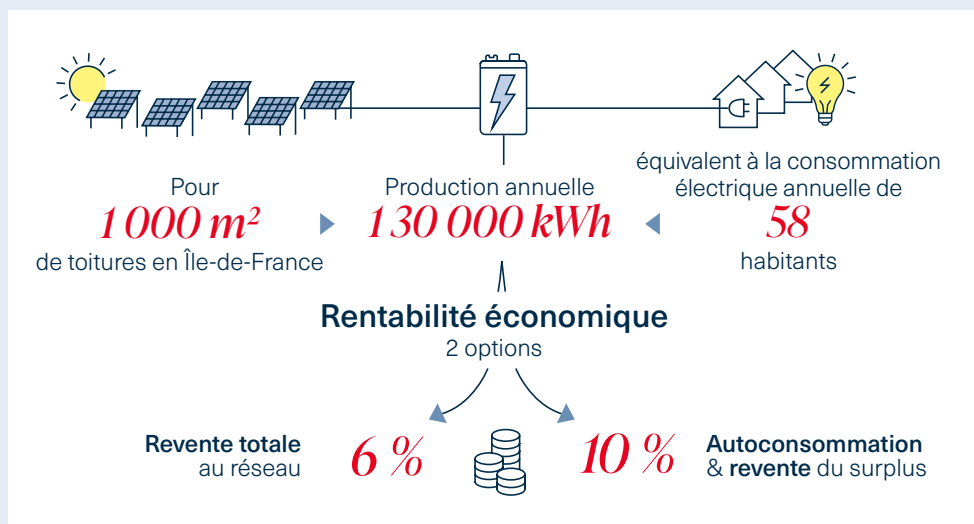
Pour
1 000 m²
de toitures en Île-de-France

Production annuelle
130 000 kWh

équivalent à la consommation électrique annuelle de
58
habitants

Rentabilité économique
2 options

Revente totale
au réseau
6 %

10 %
Autoconsommation
& revente du surplus